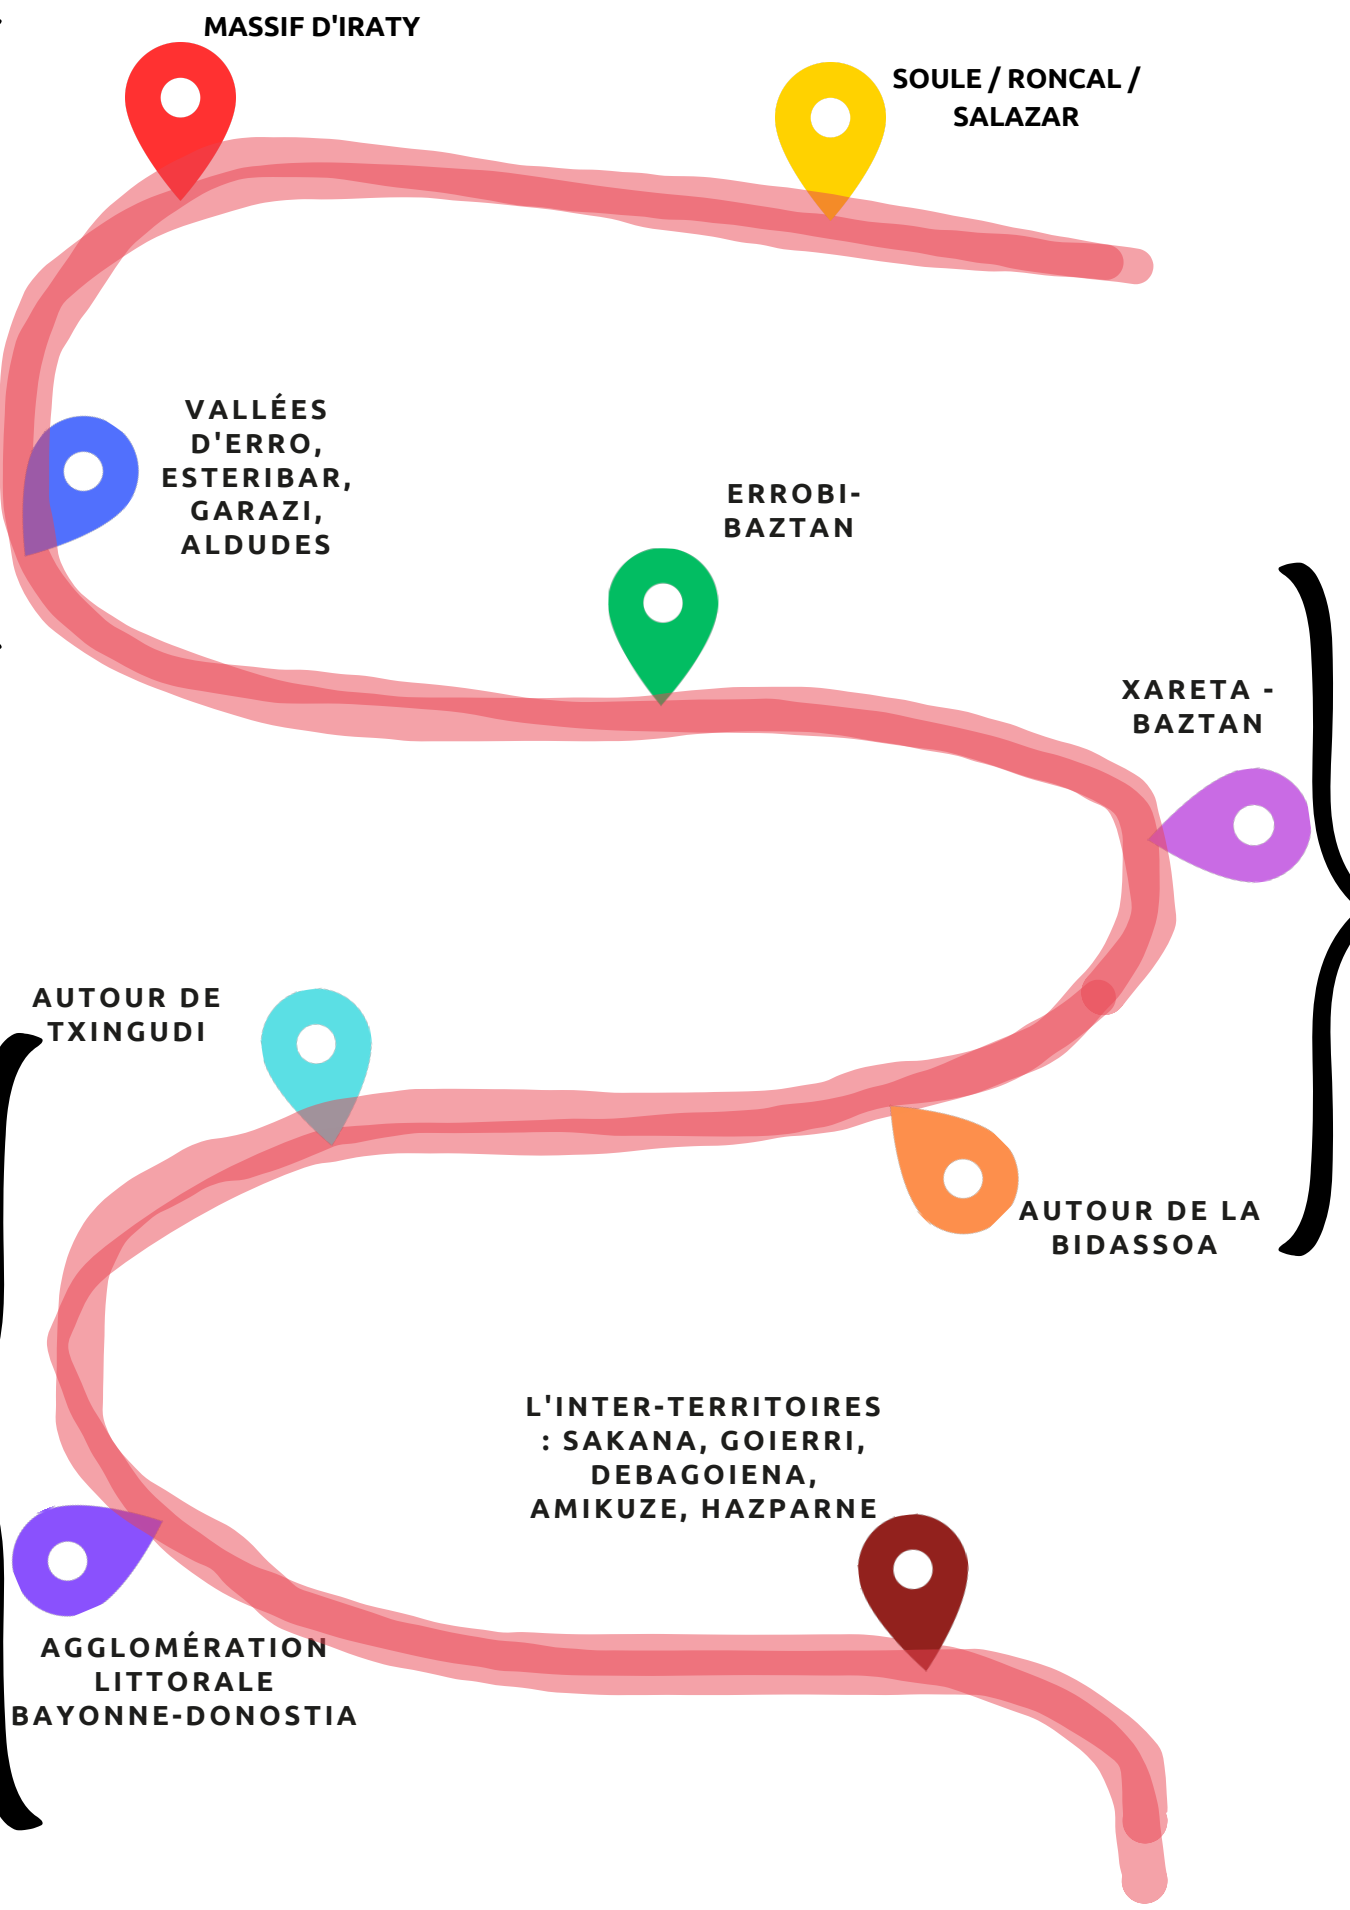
MASSIF D'IRATY

SOULE / RONCAL / SALAZAR

VALLÉES D'ERRO, ESTERIBAR, GARAZI, ALDUDES

ERROBI-BAZTAN

XARETA - BAZTAN

AUTOUR DE TXINGUDI

AUTOUR DE LA BIDASSOA

L'INTER-TERRITOIRES : SAKANA, GOIERRI, DEBAGOIENA, AMIKUZE, HAZPARNE

AGGLOMÉRATION LITTORALE BAYONNE-DONOSTIA